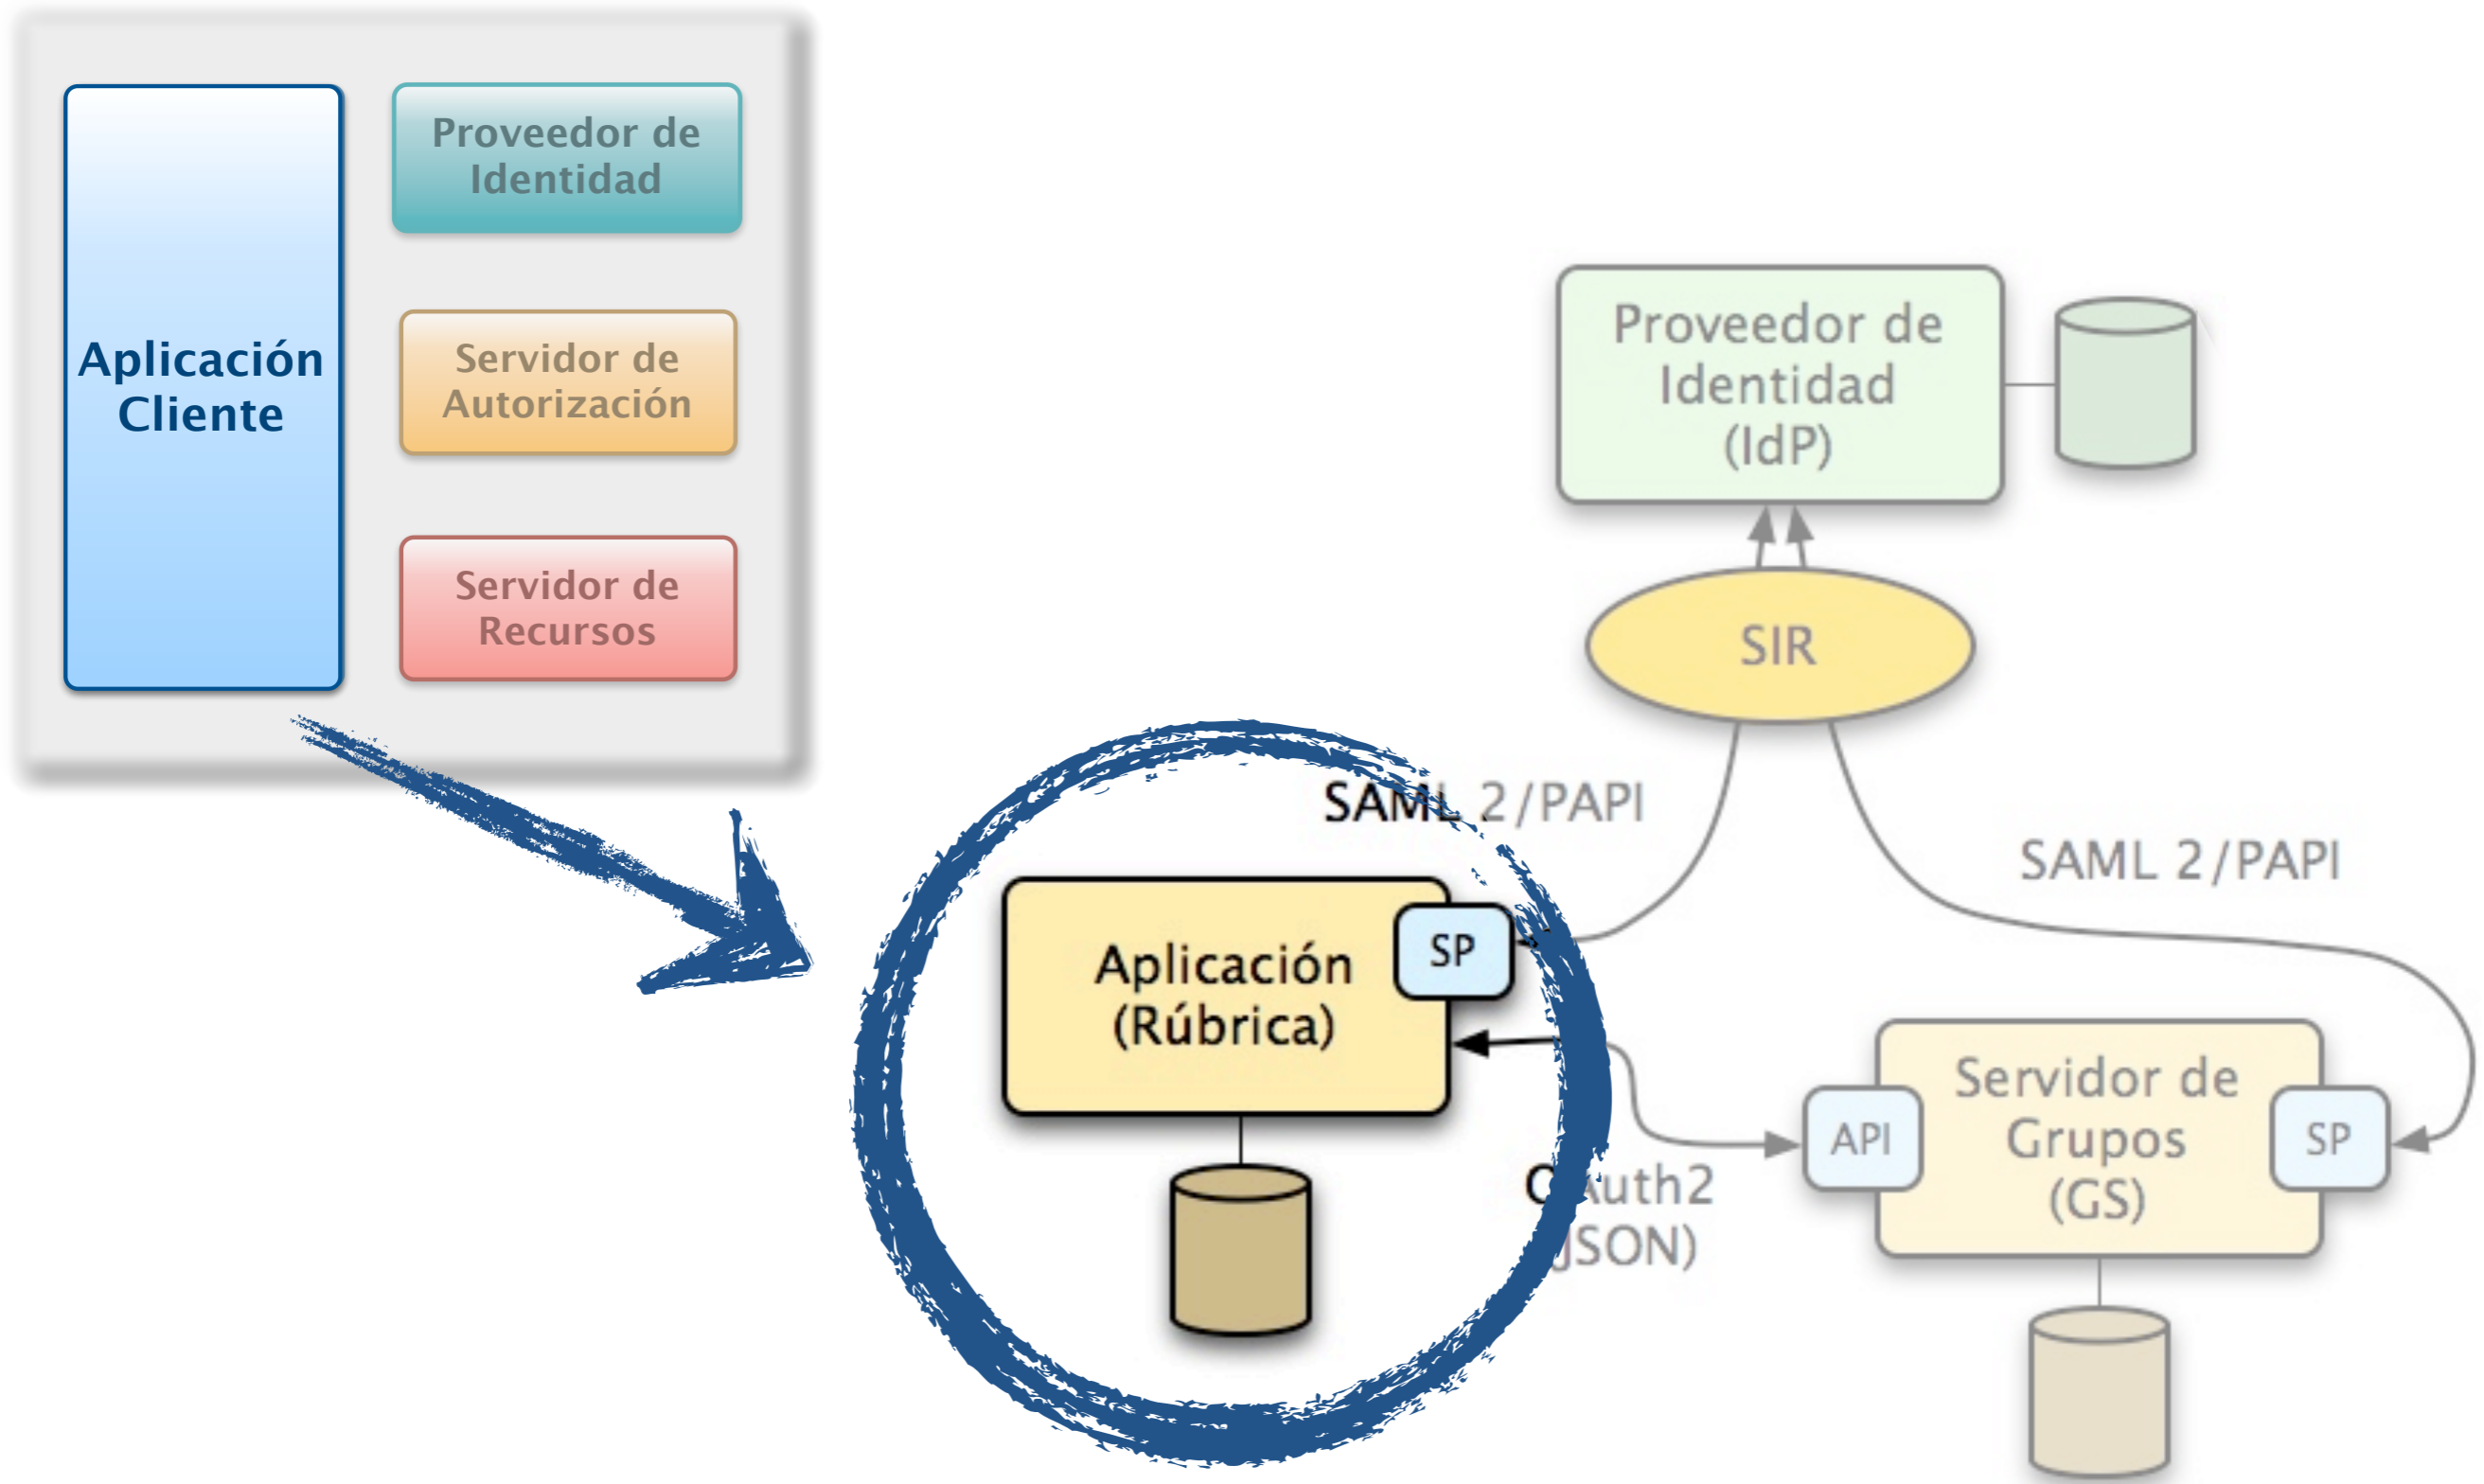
Aplicación Cliente

Proveedor de Identidad

Servidor de Autorización

Servidor de Recursos

Proveedor de Identidad (IdP)

SIR

SAML 2/PAPI

SAML 2/PAPI

Aplicación (Rúbrica)

SP

OAuth2 (JSON)

API

Servidor de Grupos (GS)

SP